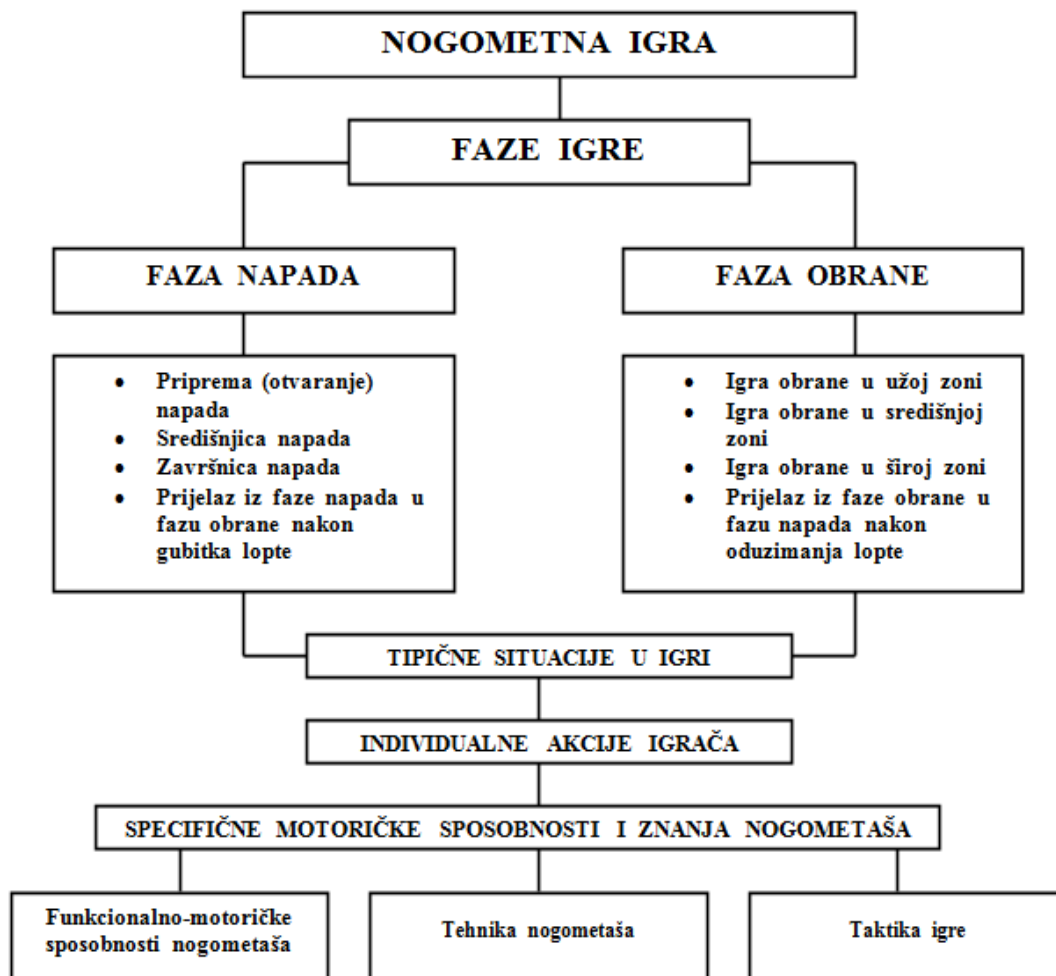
NOGOMETNA IGRA

FAZE IGRE

FAZA NAPADA

FAZA OBRANE

- Priprema (otvaranje) napada
- Središnjica napada
- Završnica napada
- Prijelaz iz faze napada u fazu obrane nakon gubitka lopte

- Igra obrane u užoj zoni
- Igra obrane u središnjoj zoni
- Igra obrane u široj zoni
- Prijelaz iz faze obrane u fazu napada nakon oduzimanja lopte

TIPIČNE SITUACIJE U IGRI

INDIVIDUALNE AKCIJE IGRAČA

SPECIFIČNE MOTORIČKE SPOSOBNOSTI I ZNANJA NOGOMETAŠA

Funkcionalno-motoričke sposobnosti nogometaša

Tehnika nogometaša

Taktika igre